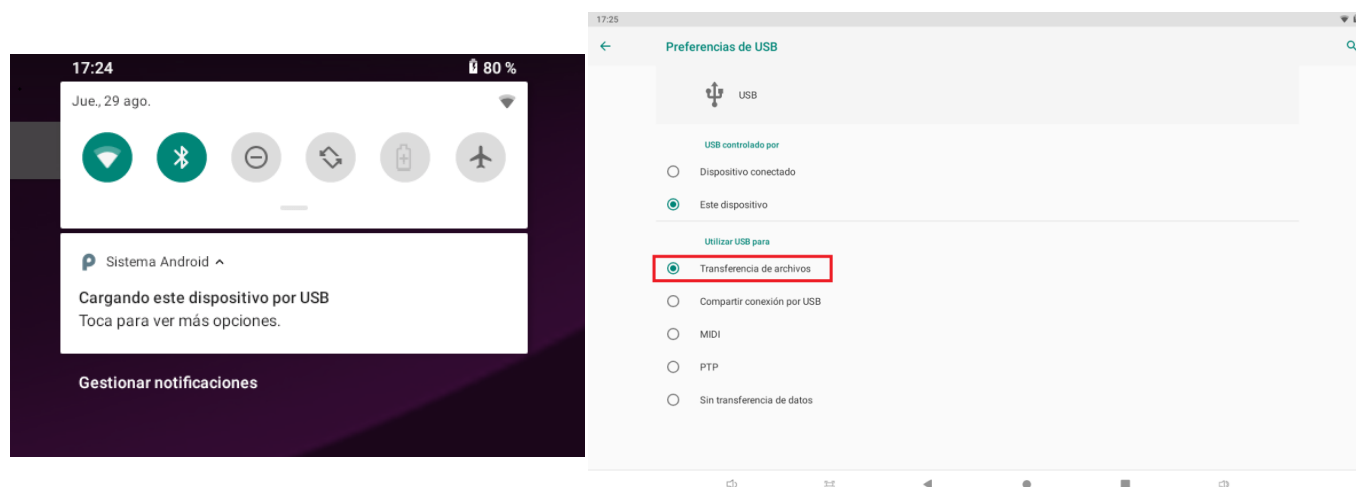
17:24
80 %

Jue., 29 ago.

Sistema Android

Cargando este dispositivo por USB
Toca para ver más opciones.

Gestionar notificaciones

17:25

Preferencias de USB

USB

USB controlado por

Dispositivo conectado

Este dispositivo

Utilizar USB para

Transferencia de archivos

Compartir conexión por USB

MIDI

PTP

Sin transferencia de datos